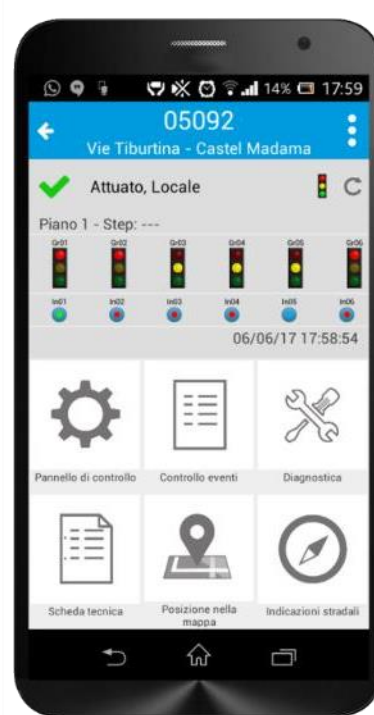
14% 17:59
05092
Vie Tiburtina - Castel Madama
Attuato, Locale
Piano 1 - Step: ---
Gr01 Gr02 Gr03 Gr04 Gr05 Gr06
In01 In02 In03 In04 In05 In06
06/06/17 17:58:54
Pannello di controllo
Controllo eventi
Diagnostica
Scheda tecnica
Posizione nella mappa
Indicazioni stradali